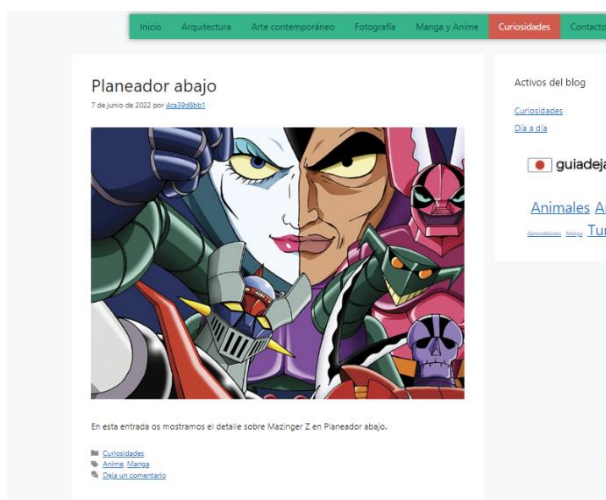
Inicio Arquitectura Arte contemporáneo Fotografía Manga y Anime Curiosidades Contacto

Planeador abajo

7 de junio de 2022 por 4ca39d8bb1

En esta entrada os mostramos el detalle sobre Mazinger Z en Planeador abajo.

Curiosidades
Anime, Manga
Deja un comentario

Activos del blog

Curiosidades
Día a día

guiadeja

Animales A
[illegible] Manga Tur